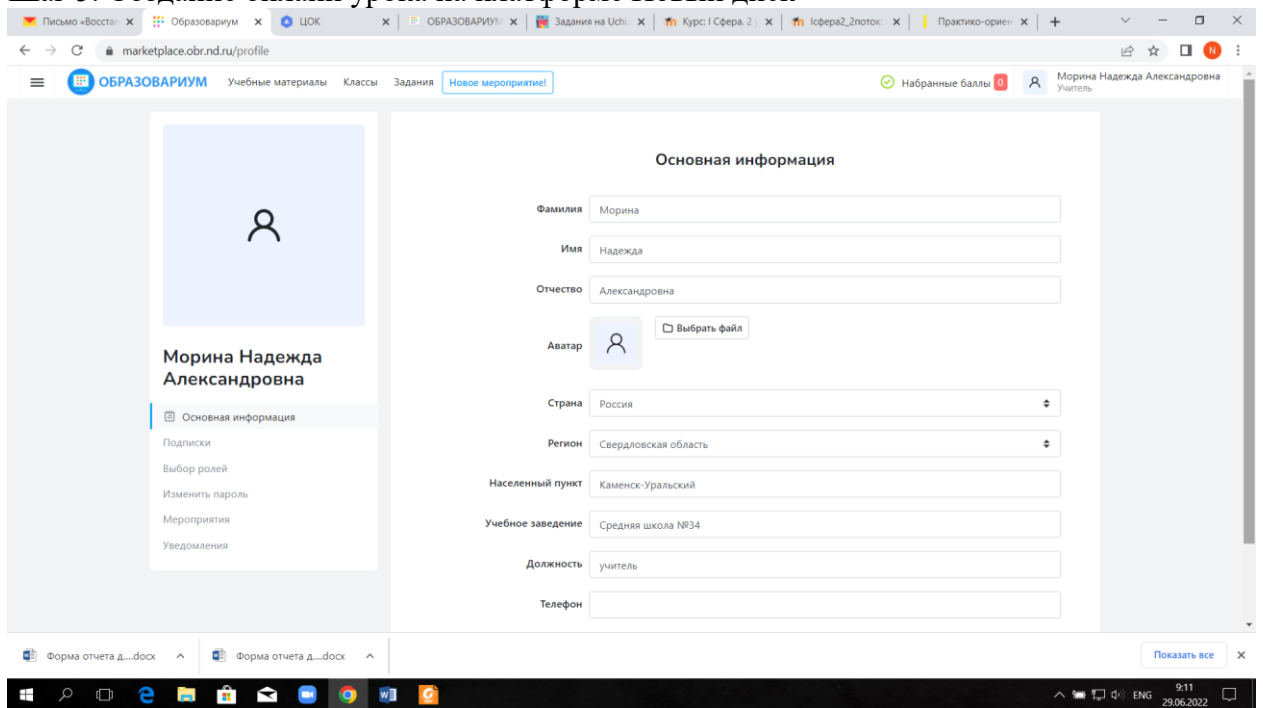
Письмо «Восстан × Образовариум × ЦОК × ОБРАЗОВАРИУМ × Задания на Uchi × Курс: l Сфера. 2 × lсфера2_2поток × Практико-ориен × +

marketplace.obr.nd.ru/profile

ОБРАЗОВАРИУМ Учебные материалы Классы Задания Новое мероприятие!

Набранные баллы 0 Морина Надежда Александровна Учитель

Морина Надежда Александровна

Основная информация
Подписки
Выбор ролей
Изменить пароль
Мероприятия
Уведомления

Основная информация

Фамилия Морина
Имя Надежда
Отчество Александровна
Аватар Выбрать файл
Страна Россия
Регион Свердловская область
Населенный пункт Каменск-Уральский
Учебное заведение Средняя школа №34
Должность учитель
Телефон

Форма отчета д....docx Форма отчета д....docx Показать все

ENG 9:11 29.06.2022